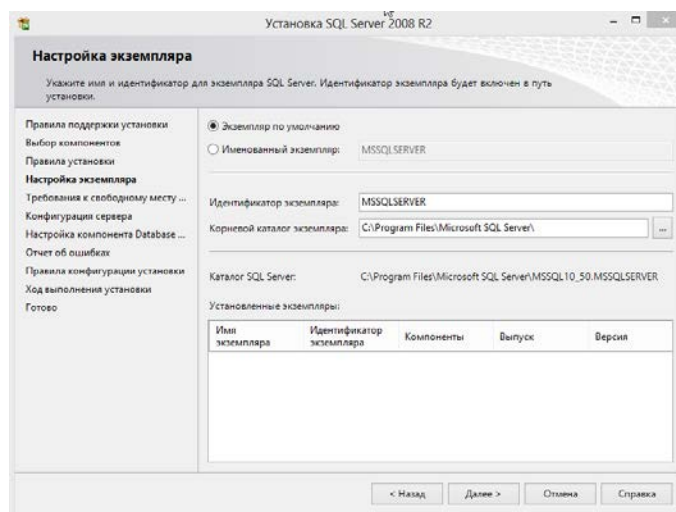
Установка SQL Server 2008 R2

Настройка экземпляра

Укажите имя и идентификатор для экземпляра SQL Server. Идентификатор экземпляра будет включен в путь установки.

Правила поддержки установки
Выбор компонентов
Правила установки
Настройка экземпляра
Требования к свободному месту ...
Конфигурация сервера
Настройка компонента Database ...
Отчет об ошибках
Правила конфигурации установки
Ход выполнения установки
Готово

Экземпляр по умолчанию
Именованный экземпляр: MSSQLSERVER

Идентификатор экземпляра: MSSQLSERVER
Корневой каталог экземпляра: C:\Program Files\Microsoft SQL Server\ ...

Каталог SQL Server: C:\Program Files\Microsoft SQL Server\MSSQL10_50.MSSQLSERVER

Установленные экземпляры:

| Имя экземпляра | Идентификатор экземпляра | Компоненты | Выпуск | Версия |
|---|---|---|---|---|

< Назад | Далее > | Отмена | Справка